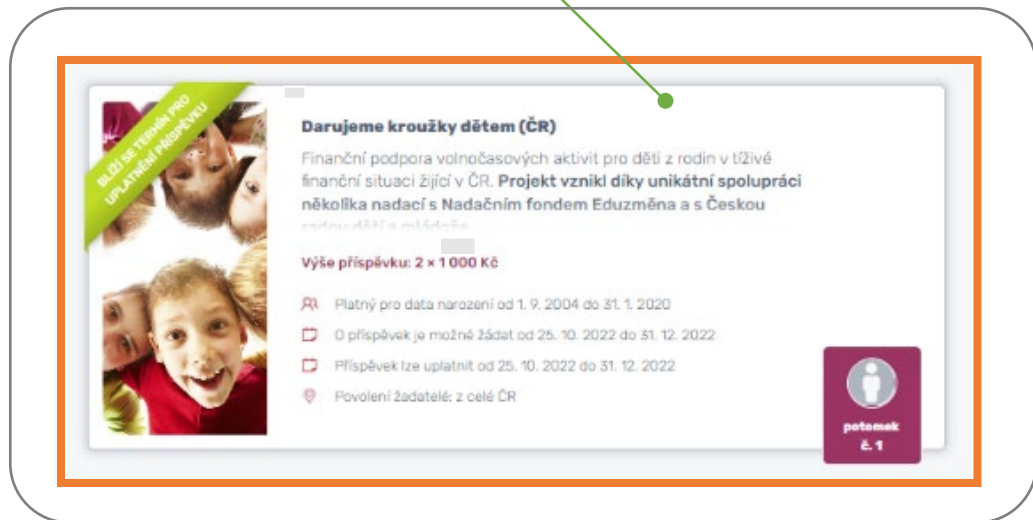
BLÍŽÍ SE TERMÍN PRO UPLATNĚNÍ PŘÍSPĚVKU

Darujeme kroužky dětem (ČR)

Finanční podpora volnočasových aktivit pro děti z rodin v tíživé finanční situaci žijící v ČR. Projekt vznikl díky unikátní spolupráci několika nadací s Nadačním fondem Eduzměna a s Českou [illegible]

Výše příspěvku: 2 × 1 000 Kč

Platný pro data narození od 1. 9. 2004 do 31. 1. 2020

O příspěvek je možné žádat od 25. 10. 2022 do 31. 12. 2022

Příspěvek lze uplatnit od 25. 10. 2022 do 31. 12. 2022

Povolení žadatelé: z celé ČR

potomek č. 1